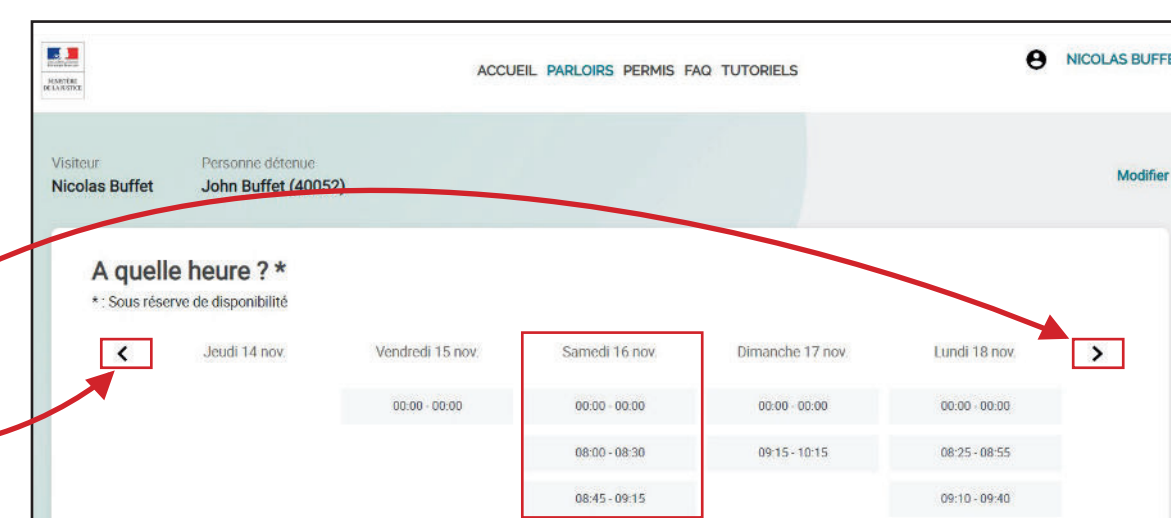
MINISTÈRE DE LA JUSTICE

ACCUEIL PARLOIRS PERMIS FAQ TUTORIELS

NICOLAS BUFFE

Visiteur
Nicolas Buffet

Personne détenue
John Buffet (40052)

Modifier

A quelle heure ? *

* : Sous réserve de disponibilité

<

Jeudi 14 nov.

Vendredi 15 nov.

Samedi 16 nov.

Dimanche 17 nov.

Lundi 18 nov.

>

| Vendredi 15 nov. | Samedi 16 nov. | Dimanche 17 nov. | Lundi 18 nov. |
|---|---|---|---|
| 00:00 - 00:00 | 00:00 - 00:00 | 00:00 - 00:00 | 00:00 - 00:00 |
| | 08:00 - 08:30 | 09:15 - 10:15 | 08:25 - 08:55 |
| | 08:45 - 09:15 | | 09:10 - 09:40 |